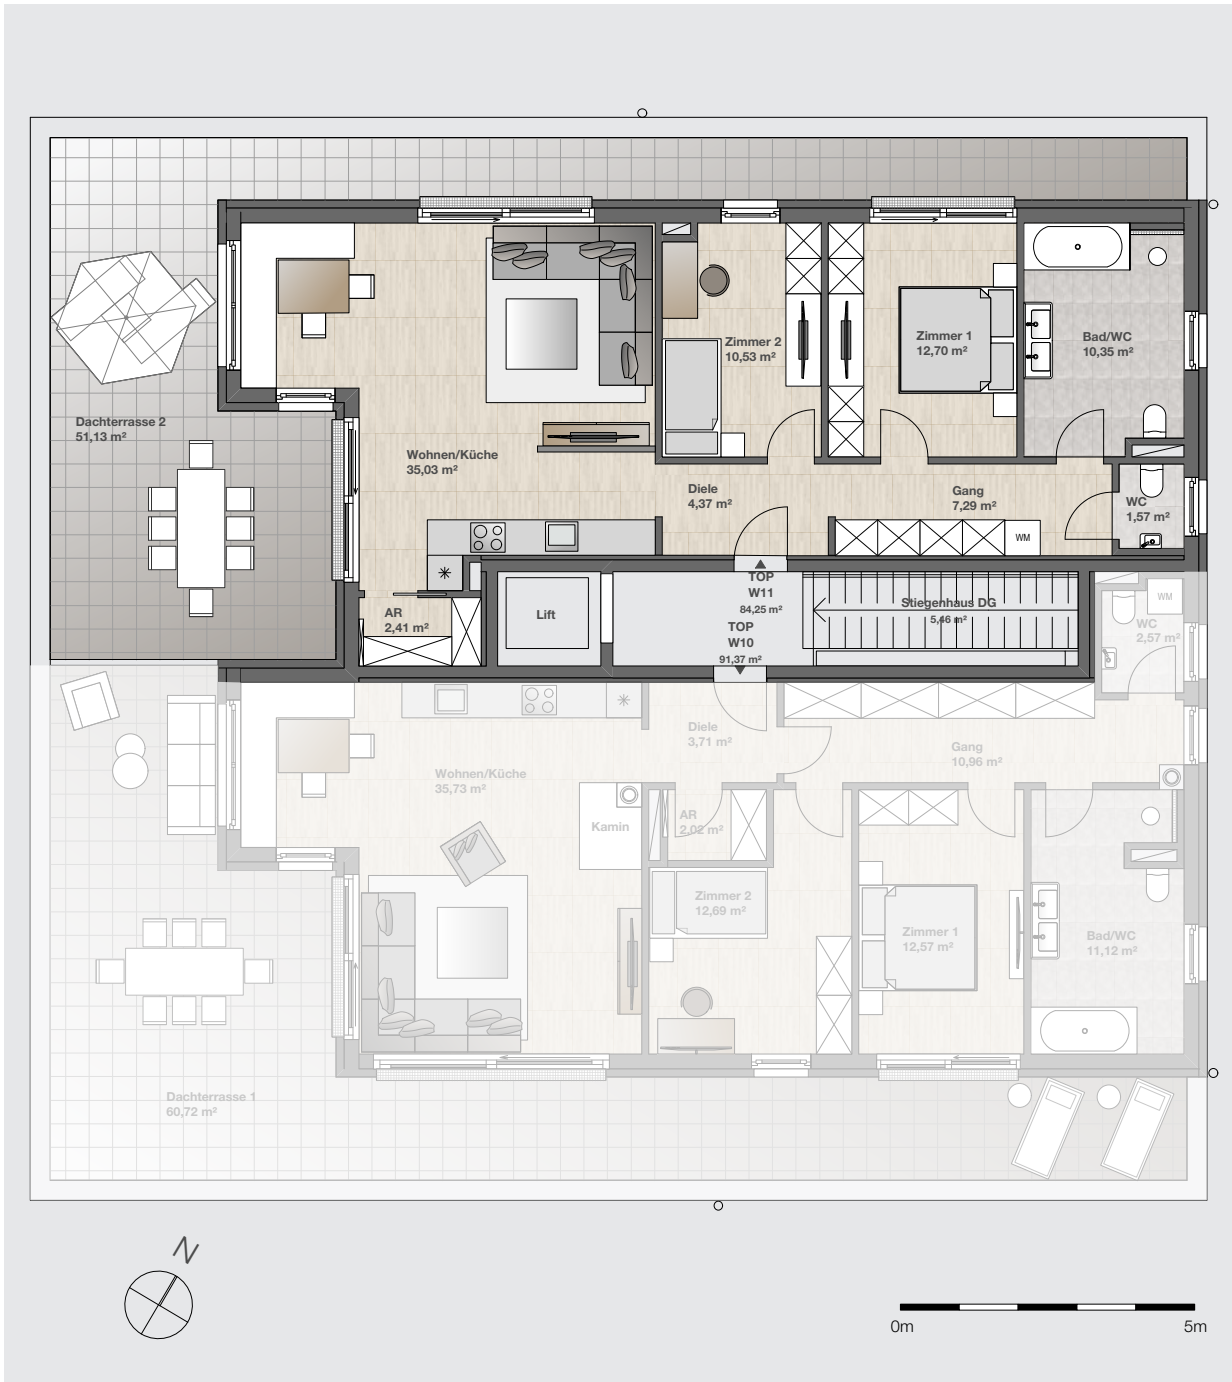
Dachterrasse 2
51,13 m²

Wohnen/Küche
35,03 m²

Zimmer 2
10,53 m²

Zimmer 1
12,70 m²

Bad/WC
10,35 m²

Diele
4,37 m²

Gang
7,29 m²

WC
1,57 m²

WM

AR
2,41 m²

Lift

TOP
W11
84,25 m²

TOP
W10
91,37 m²

Stiegenhaus DG
5,46 m²

WC
2,57 m²

WM

Diele
3,71 m²

Gang
10,96 m²

Wohnen/Küche
35,73 m²

Kamin

AR
2,02 m²

Zimmer 2
12,69 m²

Zimmer 1
12,57 m²

Bad/WC
11,12 m²

Dachterrasse 1
60,72 m²

N

0m

5m